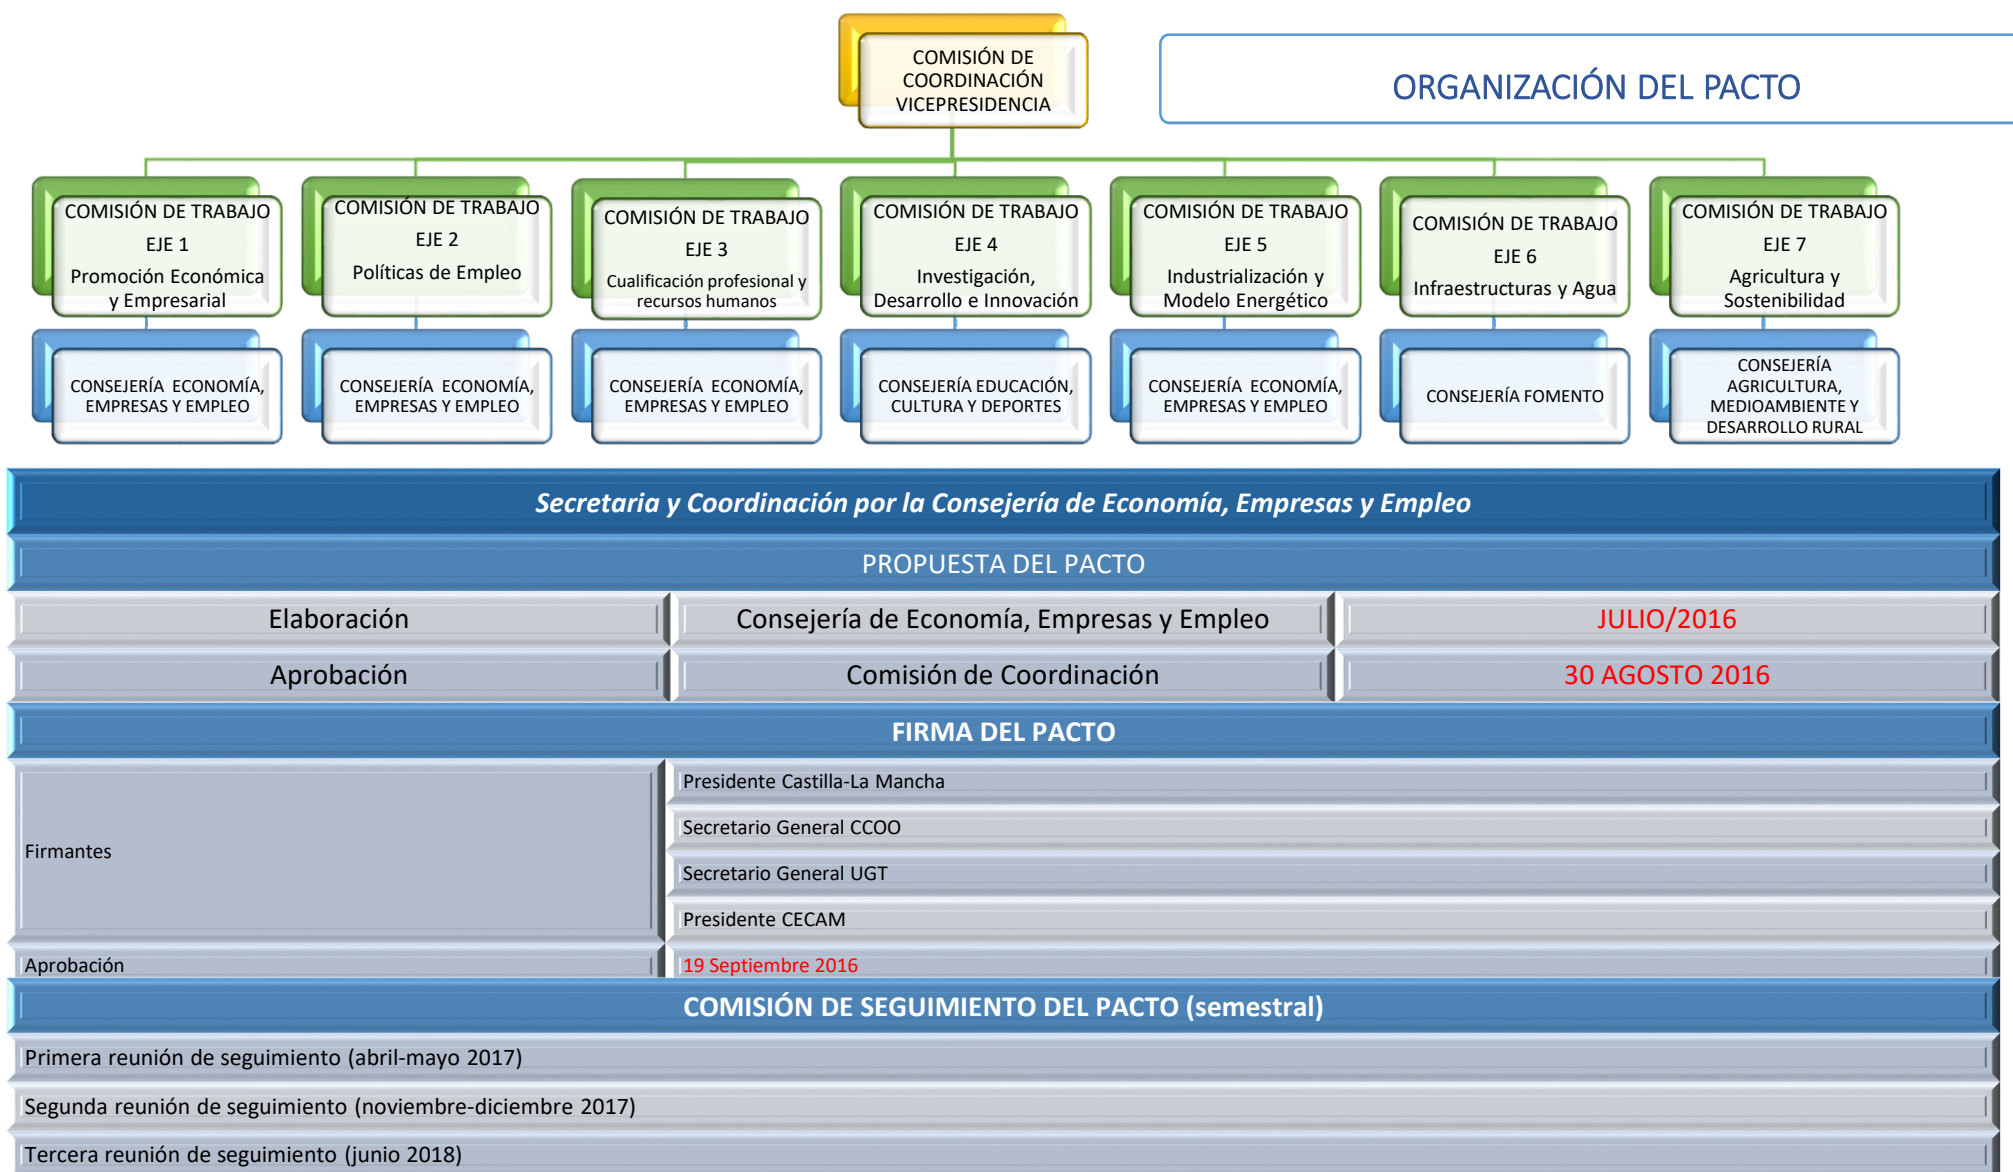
COMISIÓN DE COORDINACIÓN VICEPRESIDENCIA

ORGANIZACIÓN DEL PACTO

COMISIÓN DE TRABAJO EJE 1 Promoción Económica y Empresarial

COMISIÓN DE TRABAJO EJE 2 Políticas de Empleo

COMISIÓN DE TRABAJO EJE 3 Cualificación profesional y recursos humanos

COMISIÓN DE TRABAJO EJE 4 Investigación, Desarrollo e Innovación

COMISIÓN DE TRABAJO EJE 5 Industrialización y Modelo Energético

COMISIÓN DE TRABAJO EJE 6 Infraestructuras y Agua

COMISIÓN DE TRABAJO EJE 7 Agricultura y Sostenibilidad

CONSEJERÍA ECONOMÍA, EMPRESAS Y EMPLEO

CONSEJERÍA ECONOMÍA, EMPRESAS Y EMPLEO

CONSEJERÍA ECONOMÍA, EMPRESAS Y EMPLEO

CONSEJERÍA EDUCACIÓN, CULTURA Y DEPORTES

CONSEJERÍA ECONOMÍA, EMPRESAS Y EMPLEO

CONSEJERÍA FOMENTO

CONSEJERÍA AGRICULTURA, MEDIOAMBIENTE Y DESARROLLO RURAL

Secretaria y Coordinación por la Consejería de Economía, Empresas y Empleo

PROPUESTA DEL PACTO

| Elaboración | Consejería de Economía, Empresas y Empleo | JULIO/2016 |
|---|---|---|
| Aprobación | Comisión de Coordinación | 30 AGOSTO 2016 |

FIRMA DEL PACTO

| Firmantes | Presidente Castilla-La Mancha |
|---|---|
| | Secretario General CCOO |
| | Secretario General UGT |
| | Presidente CECAM |
| Aprobación | 19 Septiembre 2016 |

COMISIÓN DE SEGUIMIENTO DEL PACTO (semestral)

Primera reunión de seguimiento (abril-mayo 2017)

Segunda reunión de seguimiento (noviembre-diciembre 2017)

Tercera reunión de seguimiento (junio 2018)